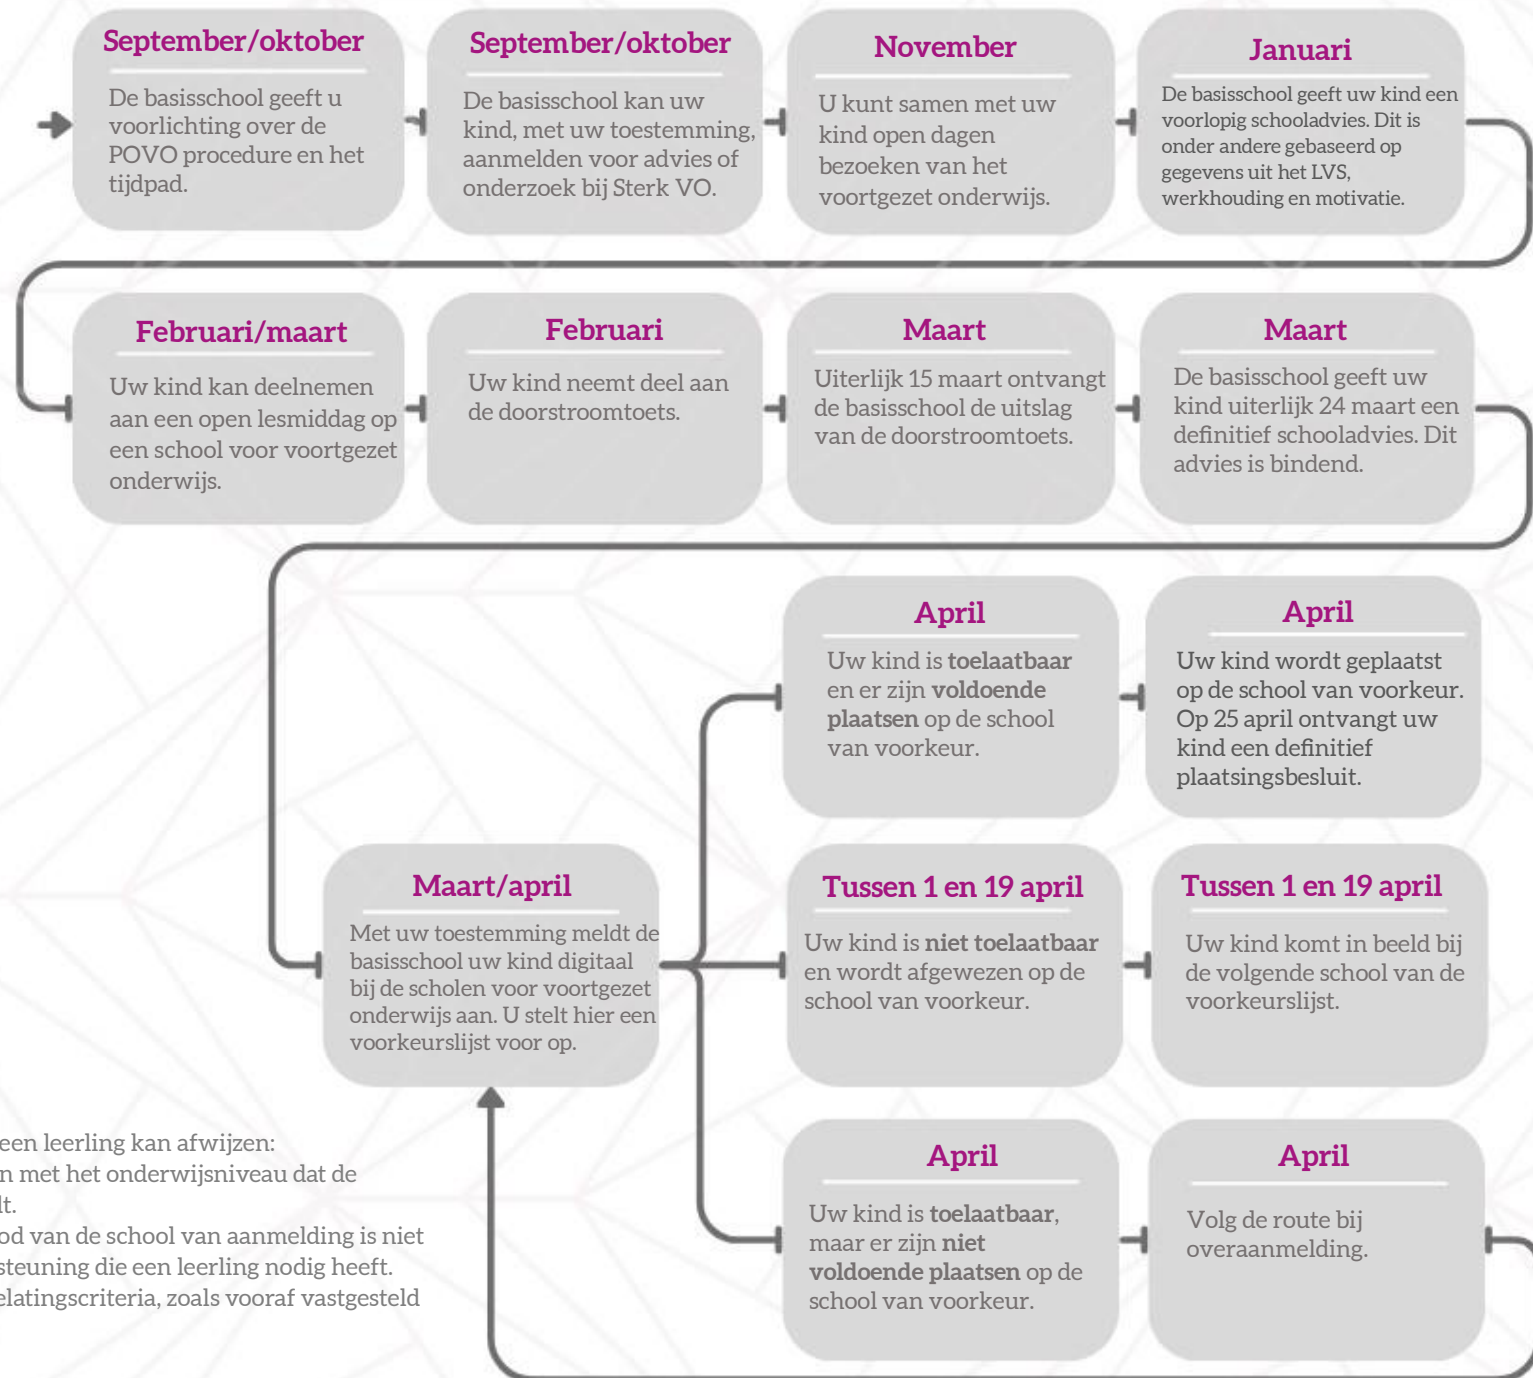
September/oktober

De basisschool geeft u voorlichting over de POVO procedure en het tijdpad.

September/oktober

De basisschool kan uw kind, met uw toestemming, aanmelden voor advies of onderzoek bij Sterk VO.

November

U kunt samen met uw kind open dagen bezoeken van het voortgezet onderwijs.

Januari

De basisschool geeft uw kind een voorlopig schooladvies. Dit is onder andere gebaseerd op gegevens uit het LVS, werkhouding en motivatie.

Februari/maart

Uw kind kan deelnemen aan een open lesmiddag op een school voor voortgezet onderwijs.

Februari

Uw kind neemt deel aan de doorstroomtoets.

Maart

Uiterlijk 15 maart ontvangt de basisschool de uitslag van de doorstroomtoets.

Maart

De basisschool geeft uw kind uiterlijk 24 maart een definitief schooladvies. Dit advies is bindend.

April

Uw kind is **toelaatbaar** en er zijn **voldoende plaatsen** op de school van voorkeur.

April

Uw kind wordt geplaatst op de school van voorkeur. Op 25 april ontvangt uw kind een definitief plaatsingsbesluit.

Maart/april

Met uw toestemming meldt de basisschool uw kind digitaal bij de scholen voor voortgezet onderwijs aan. U stelt hier een voorkeurslijst voor op.

Tussen 1 en 19 april

Uw kind is **niet toelaatbaar** en wordt afgewezen op de school van voorkeur.

Tussen 1 en 19 april

Uw kind komt in beeld bij de volgende school van de voorkeurslijst.

April

Uw kind is **toelaatbaar**, maar er zijn **niet voldoende plaatsen** op de school van voorkeur.

April

Volg de route bij overaanmelding.

een leerling kan afwijzen:
n met het onderwijsniveau dat de lt.
od van de school van aanmelding is niet steuning die een leerling nodig heeft.
elatingscriteria, zoals vooraf vastgesteld